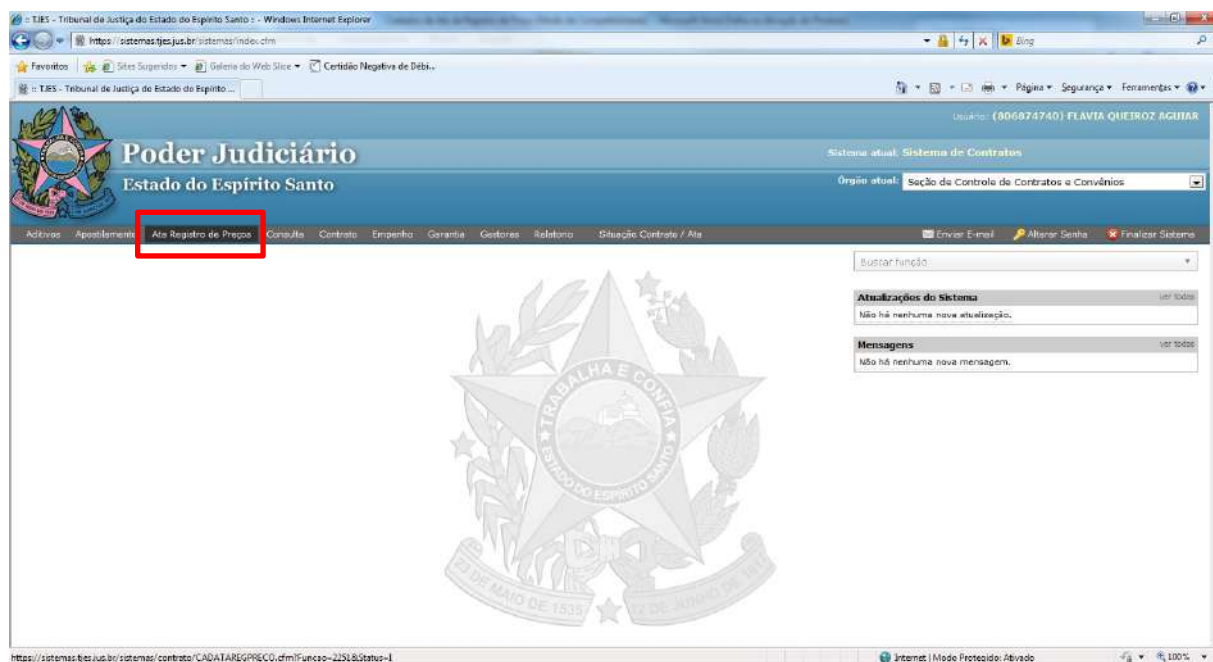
:: TJES - Tribunal de Justiça do Estado do Espírito Santo :: - Windows Internet Explorer

https://sistemas.tjes.jus.br/sistemas/index.cfm

Bing

Favoritos | Sites Sugeridos ▾ | Galeria do Web Slice ▾ | Certidão Negativa de Débi...

:: TJES - Tribunal de Justiça do Estado do Espírito ...

Página ▾ Segurança ▾ Ferramentas ▾

Usuário: (806874740) FLAVIA QUEIROZ AGUIAR

Poder Judiciário

Estado do Espírito Santo

Sistema atual: Sistema de Contratos

Órgão atual: Seção de Controle de Contratos e Convênios

Aditivos Apostilamento Ata Registro de Preços Consulta Contrato Empenho Garantia Gestores Relatório Situação Contrato / Ata

Enviar E-mail Alterar Senha Finalizar Sistema

Buscar função

Atualizações do Sistema
ver todas
Não há nenhuma nova atualização.

Mensagens
ver todas
Não há nenhuma nova mensagem.

TRABALHA E CONFIA

ESTADO DO ESPÍRITO SANTO

23 DE MAIO DE 1535

12 DE JUNHO DE 1817

https://sistemas.tjes.jus.br/sistemas/contrato/CADATAREGPRECO.cfm?Funcao=2251&Status=1

Internet | Modo Protegido: Ativado

100%